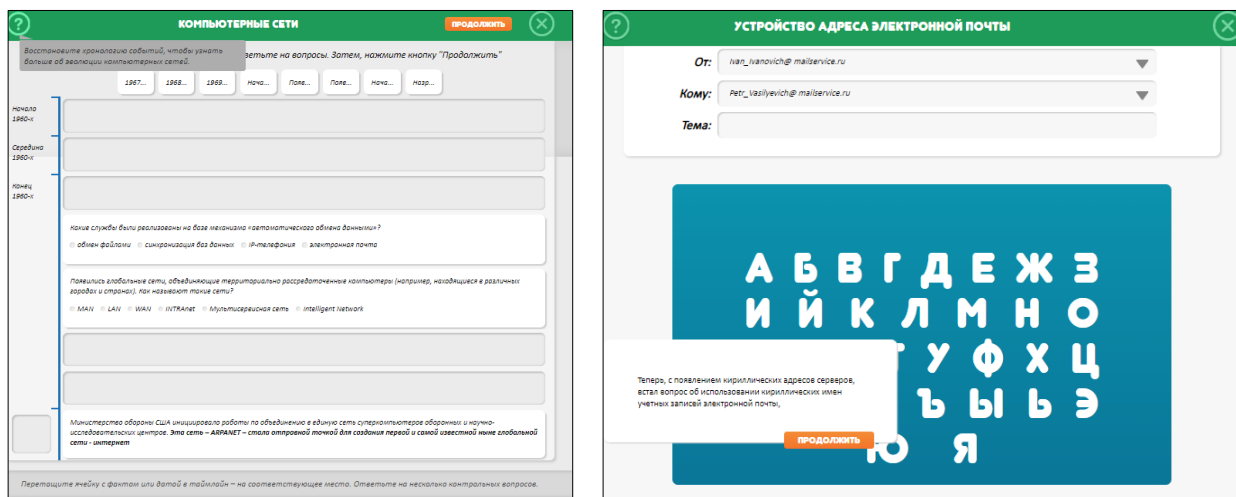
?
КОМПЬЮТЕРНЫЕ СЕТИ
ПРОДОЛЖИТЬ

Восстановите хронологию событий, чтобы узнать больше об эволюции компьютерных сетей.

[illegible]ответьте на вопросы. Затем, нажмите кнопку "Продолжить"

1967... 1968... 1969... Нача... Поле... Поле... Нача... Назр...

Начало 1960-х
Середина 1960-х
Конец 1960-х

Какие службы были реализованы на базе механизма «автоматического обмена данными»?
обмен файлами синхронизация баз данных IP-телефония электронная почта

Появились глобальные сети, объединяющие территориально рассредоточенные компьютеры (например, находящиеся в различных городах и странах). Как называют такие сети?
MAN LAN WAN INTRAnet Мультисервисная сеть Intelligent Network

Министерство обороны США инициировало работы по объединению в единую сеть суперкомпьютеров оборонных и научно-исследовательских центров. **Эта сеть – ARPANET – стала отправной точкой для создания первой и самой известной ныне глобальной сети - интернет**

Перетащите ячейку с фактом или датой в таймлайн – на соответствующее место. Ответьте на несколько контрольных вопросов.

?
УСТРОЙСТВО АДРЕСА ЭЛЕКТРОННОЙ ПОЧТЫ

От: ivan_ivanovich@ mailservice.ru
Кому: Petr_Vasilyevich@ mailservice.ru
Тема:

А Б В Г Д Е Ж З
И Й К Л М Н О
У Ф Х Ц
Ъ Ы Ь Э
Ю Я

Теперь, с появлением кириллических адресов серверов, встал вопрос об использовании кириллических имен учетных записей электронной почты,

ПРОДОЛЖИТЬ